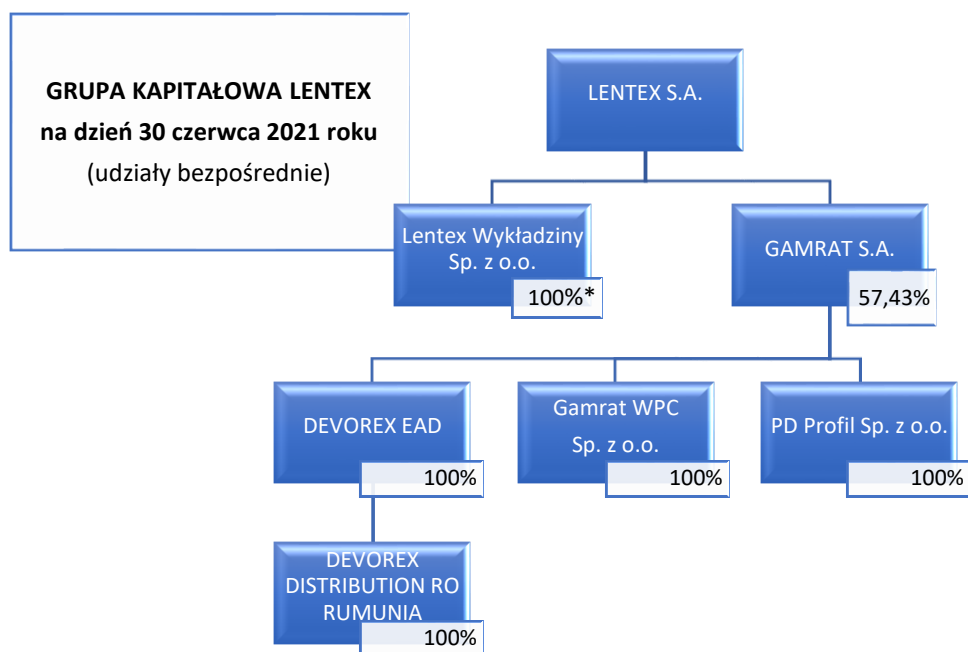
GRUPA KAPITAŁOWA LENTEX
na dzień 30 czerwca 2021 roku
(udziały bezpośrednie)

LENTEX S.A.

Lentex Wykładziny Sp. z o.o.
100%*

GAMRAT S.A.
57,43%

DEVOREX EAD
100%

Gamrat WPC Sp. z o.o.
100%

PD Profil Sp. z o.o.
100%

DEVOREX DISTRIBUTION RO RUMUNIA
100%